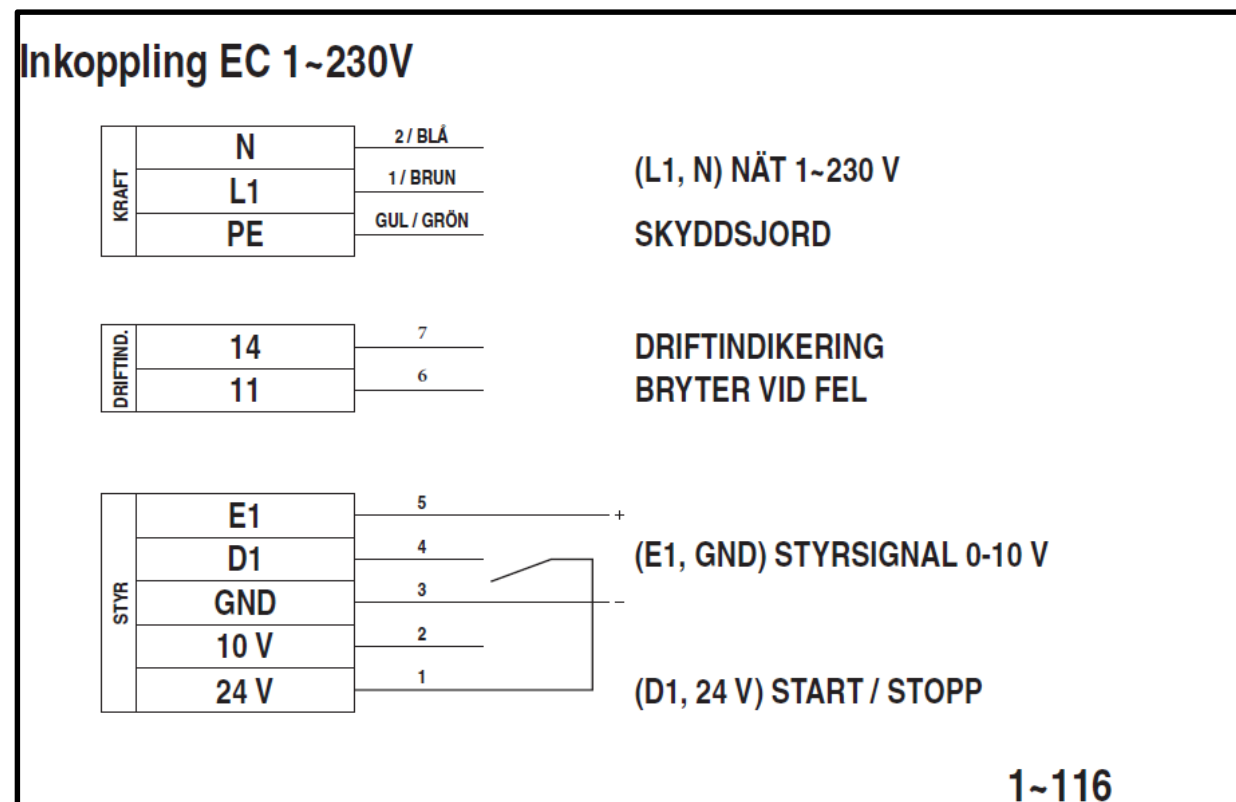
Inkoppling EC 1~230V

KRAFT
N
L1
PE
2 / BLÅ
1 / BRUN
GUL / GRÖN
(L1, N) NÄT 1~230 V
SKYDDSJORD

DRIFTIND.
14
11
7
6
DRIFTINDIKERING
BRYTER VID FEL

STYR
E1
D1
GND
10 V
24 V
5
4
3
2
1
+
–
(E1, GND) STYRSIGNAL 0-10 V
(D1, 24 V) START / STOPP

1~116